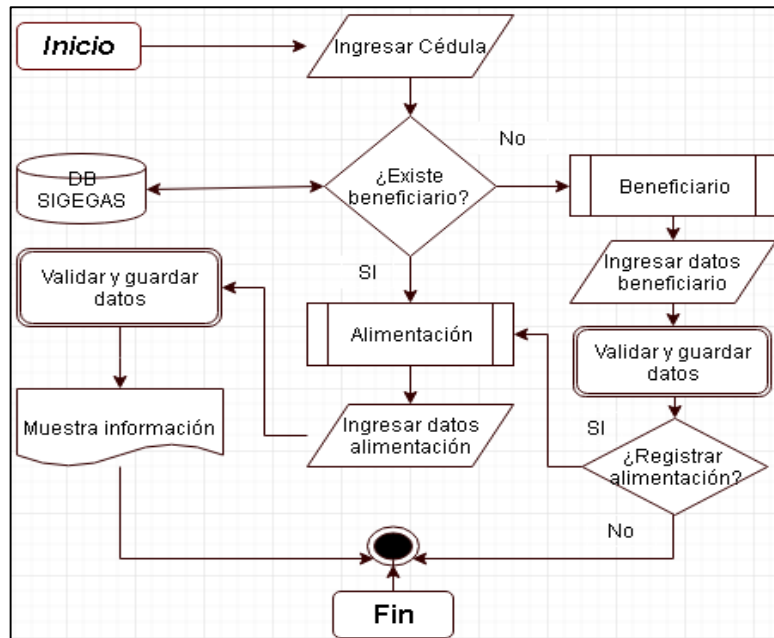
Inicio

Ingresar Cédula

No

DB SIGEGAS

¿Existe beneficiario?

Beneficiario

SI

Ingresar datos beneficiario

Validar y guardar datos

Alimentación

Validar y guardar datos

Muestra información

Ingresar datos alimentación

SI

¿Registrar alimentación?

No

Fin